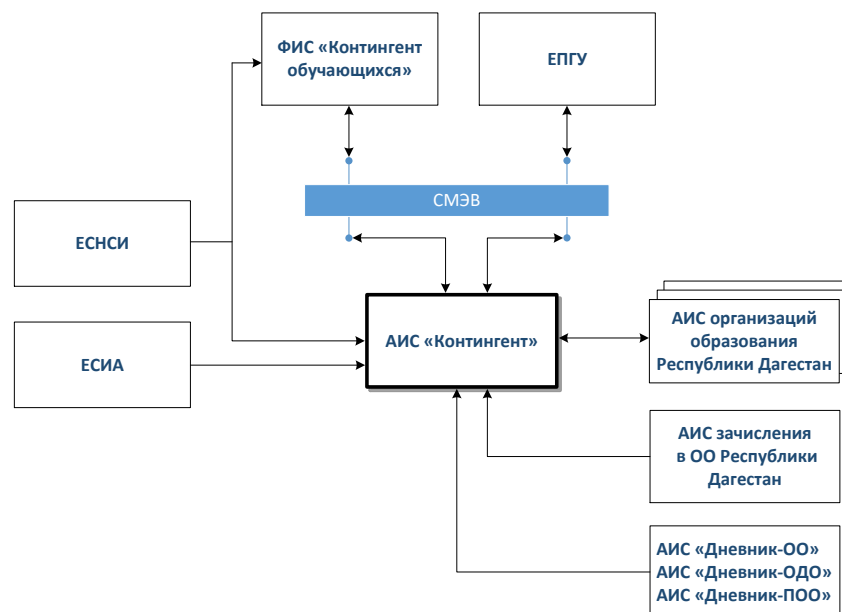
ФИС «Контингент обучающихся»

ЕПГУ

СМЭВ

ЕСНСИ

ЕСИА

АИС «Контингент»

АИС организаций образования Республики Дагестан

АИС зачисления в ОО Республики Дагестан

АИС «Дневник-ОО»
АИС «Дневник-ОДО»
АИС «Дневник-ПОО»